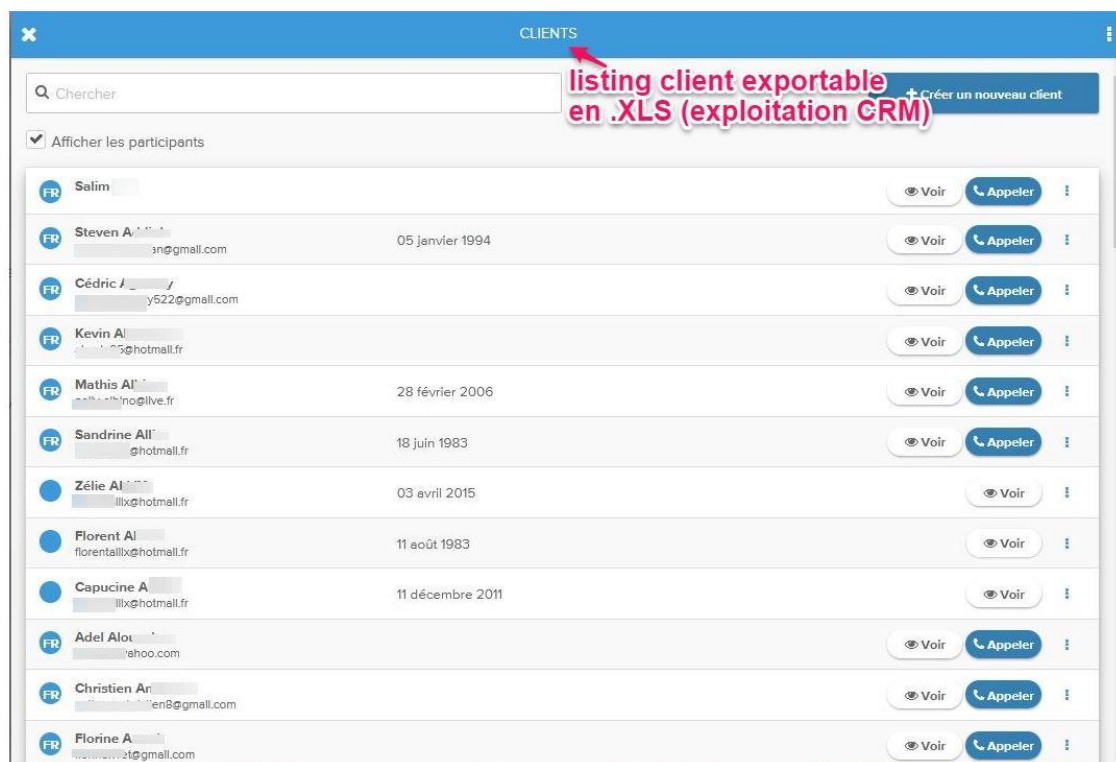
CLIENTS

listing client exportable en .XLS (exploitation CRM)

Chercher

+ Créer un nouveau client

Afficher les participants

FR Salim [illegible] Voir Appeler

FR Steven A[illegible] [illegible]an@gmail.com 05 janvier 1994 Voir Appeler

FR Cédric A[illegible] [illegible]y522@gmail.com Voir Appeler

FR Kevin Al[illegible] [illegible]5@hotmail.fr Voir Appeler

FR Mathis Al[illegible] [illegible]no@live.fr 28 février 2006 Voir Appeler

FR Sandrine All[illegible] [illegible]@hotmail.fr 18 juin 1983 Voir Appeler

Zélie Al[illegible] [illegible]llx@hotmail.fr 03 avril 2015 Voir

Florent Al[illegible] florentallx@hotmail.fr 11 août 1983 Voir

Capucine A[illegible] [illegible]llx@hotmail.fr 11 décembre 2011 Voir

FR Adel Alou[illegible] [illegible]ahoo.com Voir Appeler

FR Christien An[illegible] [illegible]en8@gmail.com Voir Appeler

FR Florine A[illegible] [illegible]t@gmail.com Voir Appeler